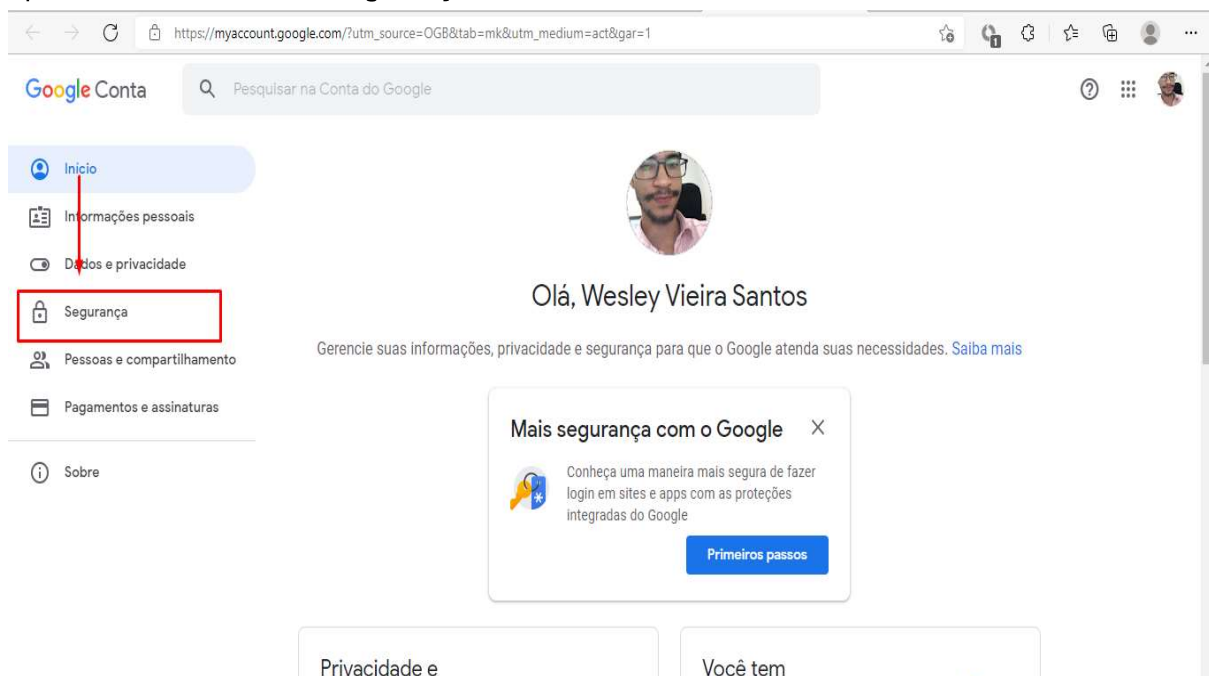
https://myaccount.google.com/?utm_source=OGB&tab=mk&utm_medium=act&gar=1

Google Conta

Pesquisar na Conta do Google

Início

Informações pessoais

Dados e privacidade

Segurança

Pessoas e compartilhamento

Pagamentos e assinaturas

Sobre

Olá, Wesley Vieira Santos

Gerencie suas informações, privacidade e segurança para que o Google atenda suas necessidades. Saiba mais

Mais segurança com o Google

Conheça uma maneira mais segura de fazer login em sites e apps com as proteções integradas do Google

Primeiros passos

Privacidade e

Você tem